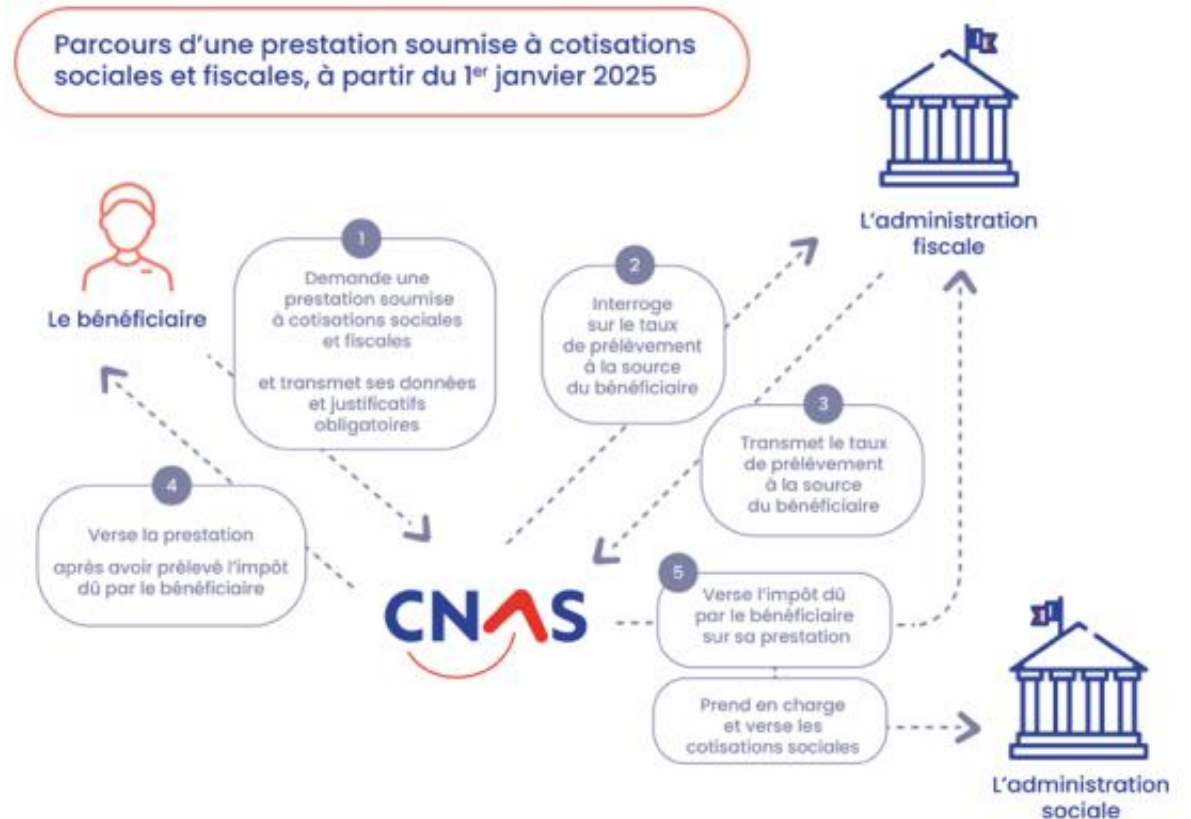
Parcours d'une prestation soumise à cotisations sociales et fiscales, à partir du 1$^{er}$ janvier 2025

L'administration fiscale

Le bénéficiaire

1

Demande une prestation soumise à cotisations sociales et fiscales

et transmet ses données et justificatifs obligatoires

2

Interroge sur le taux de prélèvement à la source du bénéficiaire

3

Transmet le taux de prélèvement à la source du bénéficiaire

4

Verse la prestation

après avoir prélevé l'impôt dû par le bénéficiaire

CNAS

5

Verse l'impôt dû par le bénéficiaire sur sa prestation

Prend en charge et verse les cotisations sociales

L'administration sociale